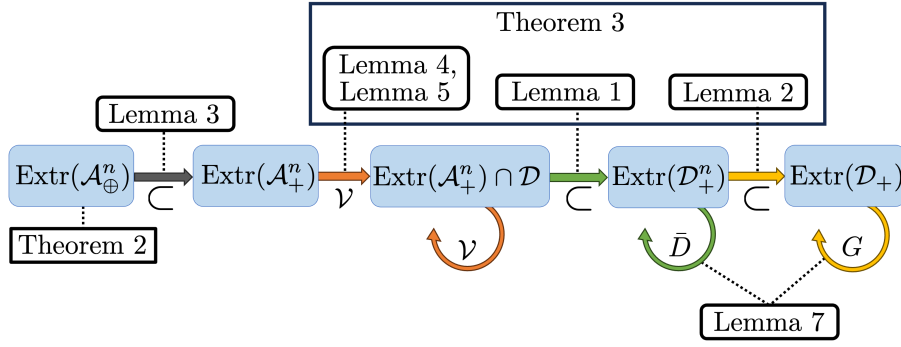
Theorem 3

Lemma 4, Lemma 5

Lemma 3

Lemma 1

Lemma 2

$\mathrm{Extr}(\mathcal{A}^n_{\oplus})$

$\subset$

$\mathrm{Extr}(\mathcal{A}^n_{+})$

$\mathcal{V}$

$\mathrm{Extr}(\mathcal{A}^n_{+}) \cap \mathcal{D}$

$\subset$

$\mathrm{Extr}(\mathcal{D}^n_{+})$

$\subset$

$\mathrm{Extr}(\mathcal{D}_{+})$

Theorem 2

$\mathcal{V}$

$\bar{D}$

$G$

Lemma 7